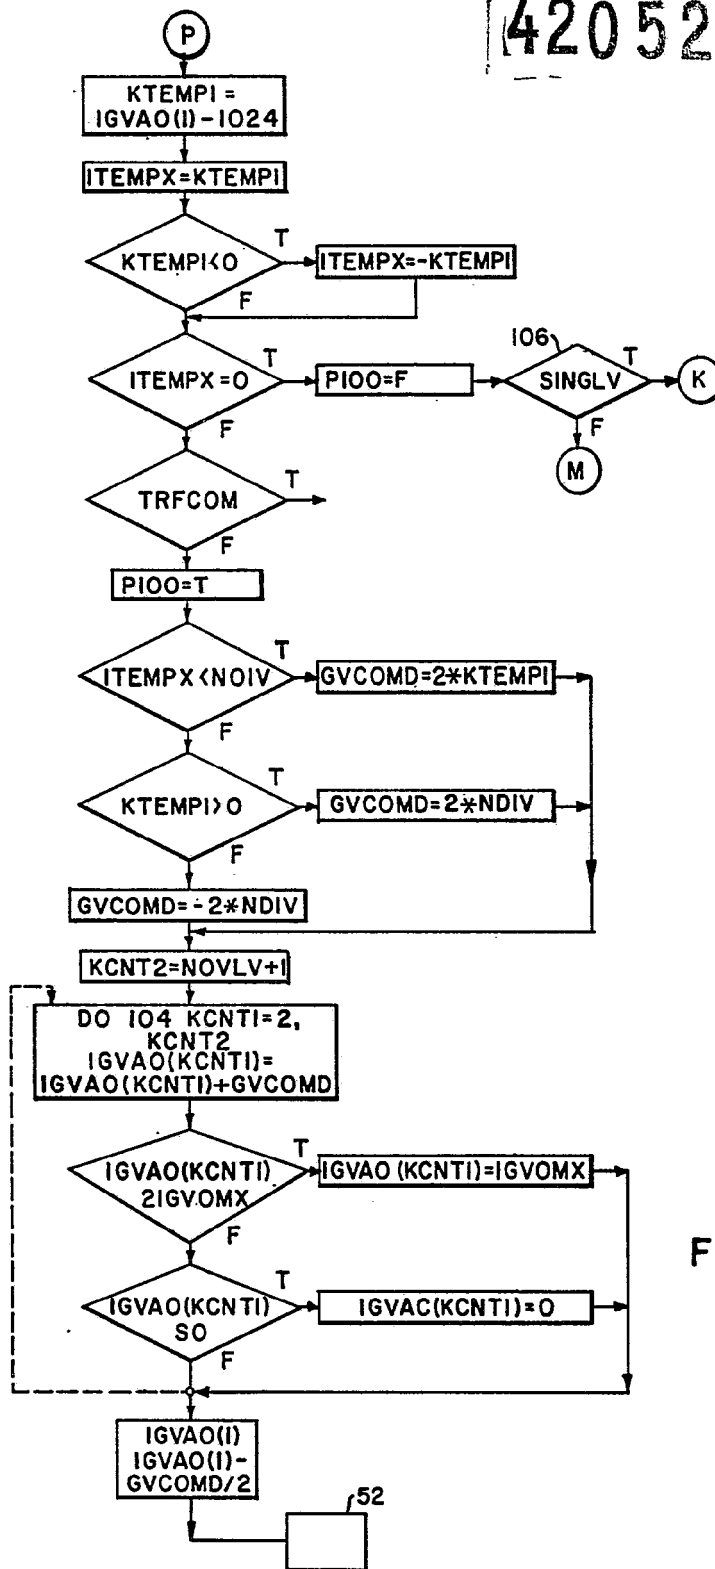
P

42052

KTEMPI = IGVAO(I)-1024

ITEMPX=KTEMPI

KTEMPI<O

T

ITEMPX=-KTEMPI

F

ITEMPX =O

T

PIOO=F

106

SINGLV

T

K

F

M

F

TRFCOM

T

F

PIOO=T

ITEMPX <NOIV

T

GVCOMD=2*KTEMPI

F

KTEMPI>O

T

GVCOMD=2*NDIV

F

GVCOMD=-2*NDIV

KCNT2=NOVLV+1

DO 104 KCNTI=2, KCNT2 IGVAO(KCNTI)= IGVAO(KCNTI)+GVCOMD

IGVAO(KCNTI) 2IGVOMX

T

IGVAO (KCNTI)=IGVOMX

F

F

IGVAO(KCNTI) SO

T

IGVAC(KCNTI)=O

F

IGVAO(I) IGVAO(I)- GVCOMD/2

52